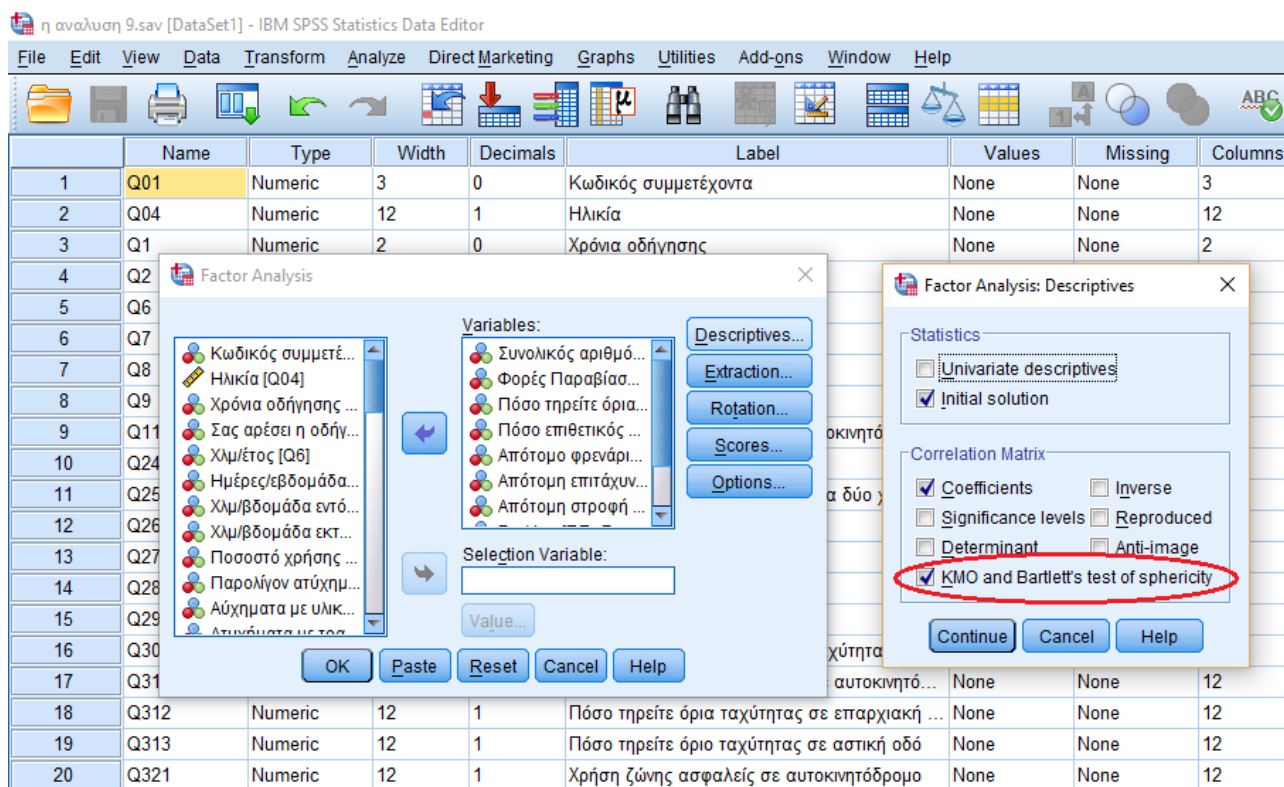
η αναλυση 9.sav [DataSet1] - IBM SPSS Statistics Data Editor

File Edit View Data Transform Analyze Direct Marketing Graphs Utilities Add-ons Window Help

| | Name | Type | Width | Decimals | Label | Values | Missing | Columns |
|---|---|---|---|---|---|---|---|---|
| 1 | Q01 | Numeric | 3 | 0 | Κωδικός συμμετέχοντα | None | None | 3 |
| 2 | Q04 | Numeric | 12 | 1 | Ηλικία | None | None | 12 |
| 3 | Q1 | Numeric | 2 | 0 | Χρόνια οδήγησης | None | None | 2 |
| 4 | Q2 | | | | | | | |
| 5 | Q6 | | | | | | | |
| 6 | Q7 | | | | | | | |
| 7 | Q8 | | | | | | | |
| 8 | Q9 | | | | | | | |
| 9 | Q11 | | | | οκινητό | | | |
| 10 | Q24 | | | | | | | |
| 11 | Q25 | | | | α δύο | | | |
| 12 | Q26 | | | | | | | |
| 13 | Q27 | | | | | | | |
| 14 | Q28 | | | | | | | |
| 15 | Q29 | | | | | | | |
| 16 | Q30 | | | | χύτητα | | | |
| 17 | Q31 | | | | αυτοκινητό... | None | None | 12 |
| 18 | Q312 | Numeric | 12 | 1 | Πόσο τηρείτε όρια ταχύτητας σε επαρχιακή ... | None | None | 12 |
| 19 | Q313 | Numeric | 12 | 1 | Πόσο τηρείτε όριο ταχύτητας σε αστική οδό | None | None | 12 |
| 20 | Q321 | Numeric | 12 | 1 | Χρήση ζώνης ασφαλείς σε αυτοκινητόδρομο | None | None | 12 |

Factor Analysis

Κωδικός συμμετέ...
Ηλικία [Q04]
Χρόνια οδήγησης ...
Σας αρέσει η οδήγ...
Χλμ/έτος [Q6]
Ημέρες/εβδομάδα...
Χλμ/βδομάδα εντό...
Χλμ/βδομάδα εκτ...
Ποσοστό χρήσης ...
Παρολίγον ατύχημ...
Αύχηματα με υλικ...
Ατυχήματα με τρα...

Variables:
Συνολικός αριθμό...
Φορές Παραβίασ...
Πόσο τηρείτε όρια...
Πόσο επιθετικός ...
Απότομο φρενάρι...
Απότομη επιτάχυν...
Απότομη στροφή ...

Selection Variable:
Value...

Descriptives...
Extraction...
Rotation...
Scores...
Options...

OK Paste Reset Cancel Help

Factor Analysis: Descriptives

Statistics
Univariate descriptives
Initial solution

Correlation Matrix
Coefficients
Inverse
Significance levels
Reproduced
Determinant
Anti-image
KMO and Bartlett's test of sphericity

Continue Cancel Help